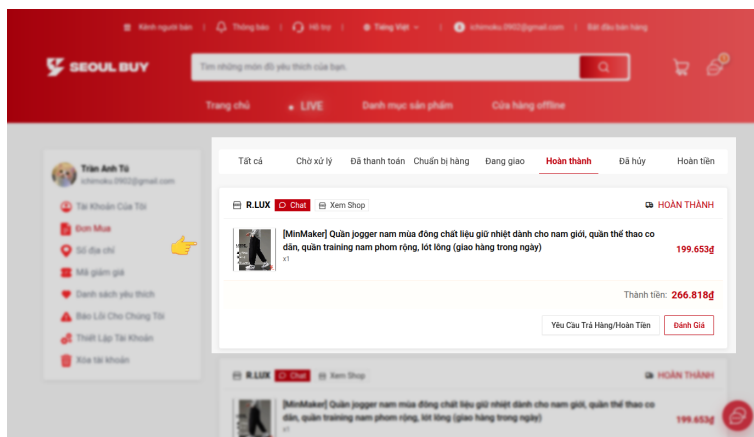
Kênh người bán | Thông báo | Hỗ trợ | Tiếng Việt | ichimoku.0902@gmail.com | Bắt đầu bán hàng

SEOUL BUY

Tìm những món đồ yêu thích của bạn.

Trang chủ • LIVE Danh mục sản phẩm Cửa hàng offline

Trần Anh Tú
ichimoku.0902@gmail.com

Tài Khoản Của Tôi
Đơn Mua
Sổ địa chỉ
Mã giảm giá
Danh sách yêu thích
Báo Lỗi Cho Chúng Tôi
Thiết Lập Tài Khoản
Xóa tài khoản

| Tất cả | Chờ xử lý | Đã thanh toán | Chuẩn bị hàng | Đang giao | Hoàn thành | Đã hủy | Hoàn tiền |
|---|---|---|---|---|---|---|---|

R.LUX Chat Xem Shop HOÀN THÀNH

[MinMaker] Quần jogger nam mùa đông chất liệu giữ nhiệt dành cho nam giới, quần thể thao co dãn, quần training nam phom rộng, lót lông (giao hàng trong ngày)
x1
199.653₫

Thành tiền: 266.818₫

Yêu Cầu Trả Hàng/Hoàn Tiền Đánh Giá

R.LUX Chat Xem Shop HOÀN THÀNH

[MinMaker] Quần jogger nam mùa đông chất liệu giữ nhiệt dành cho nam giới, quần thể thao co dãn, quần training nam phom rộng, lót lông (giao hàng trong ngày)
x1
199.653₫